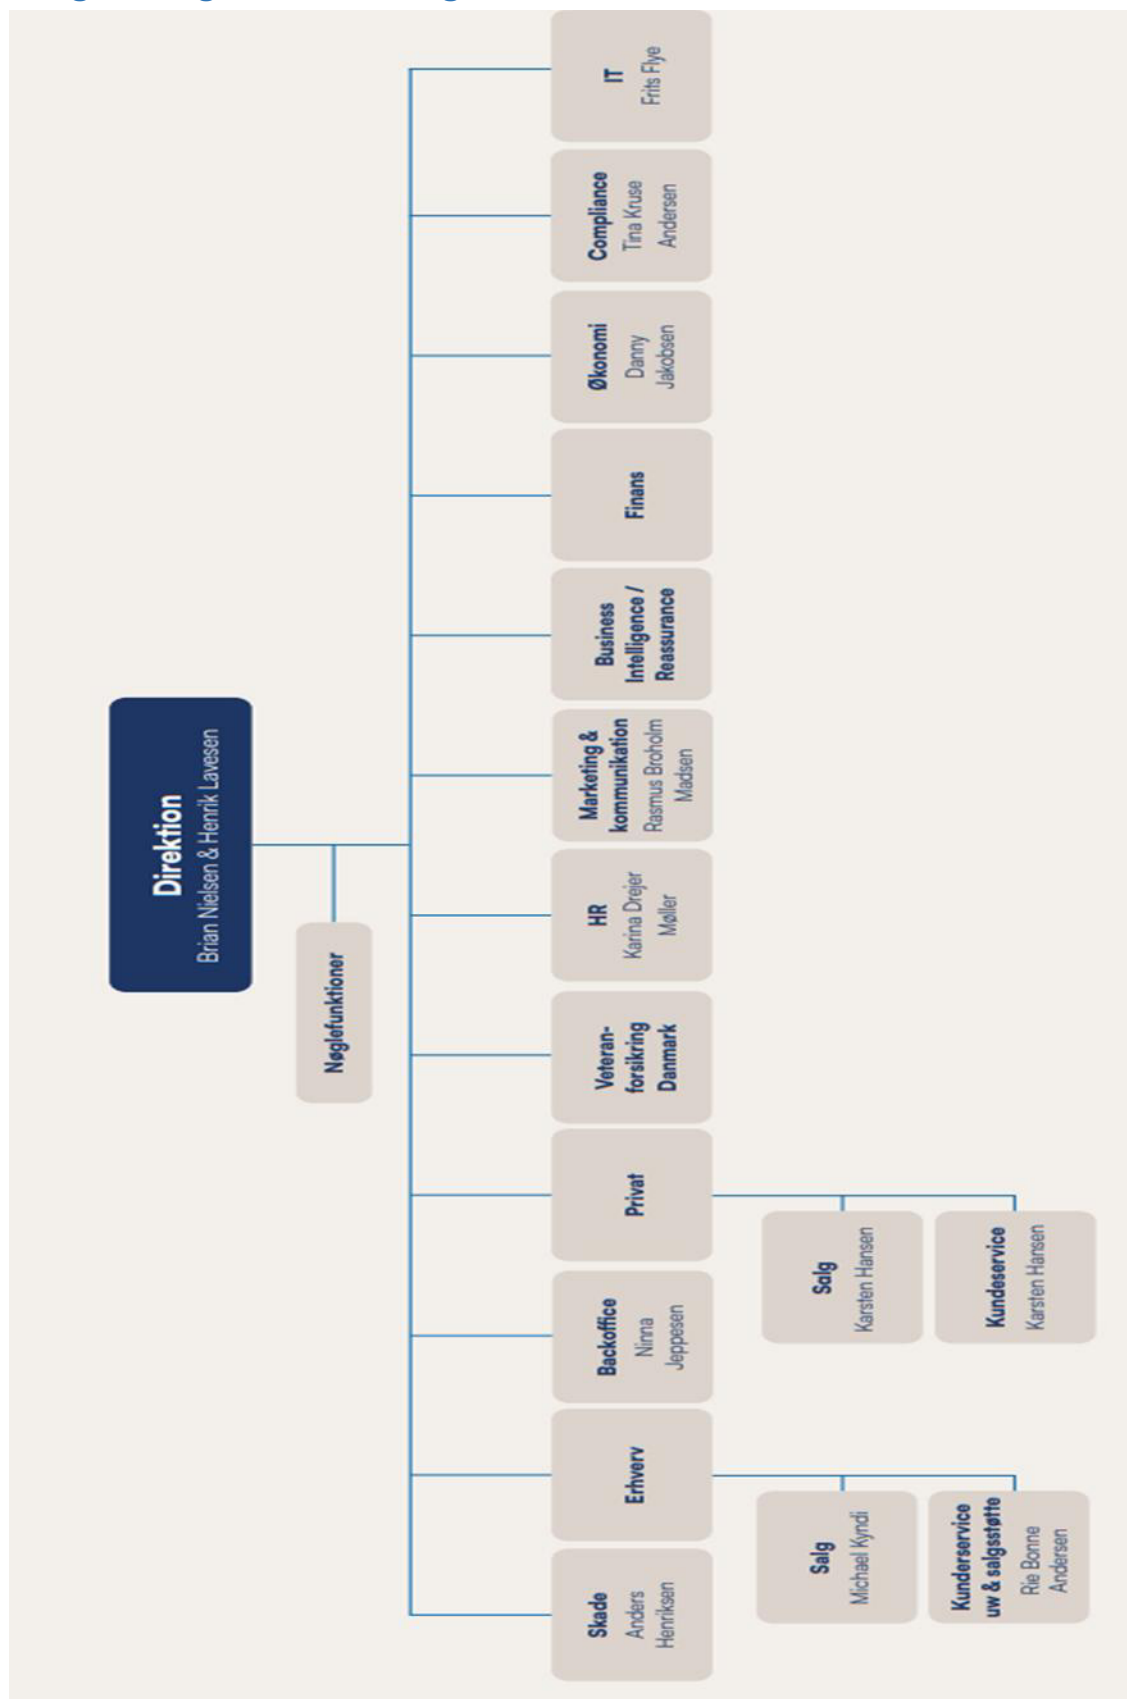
Direktion
Brian Nielsen & Henrik Lavesen

Nøglefunktioner

IT
Frits Flye

Compliance
Tina Kruse Andersen

Økonomi
Danny Jakobsen

Finans

Business Intelligence / Reassurance

Marketing & kommunikation
Rasmus Broholm Madsen

HR
Karina Drejer Møller

Veteranforsikring Danmark

Privat

Salg
Karsten Hansen

Kundeservice
Karsten Hansen

Backoffice
Ninna Jeppesen

Erhverv

Salg
Michael Kyndi

Kunderservice uw & salgsstøtte
Rie Bonne Andersen

Skade
Anders Henriksen